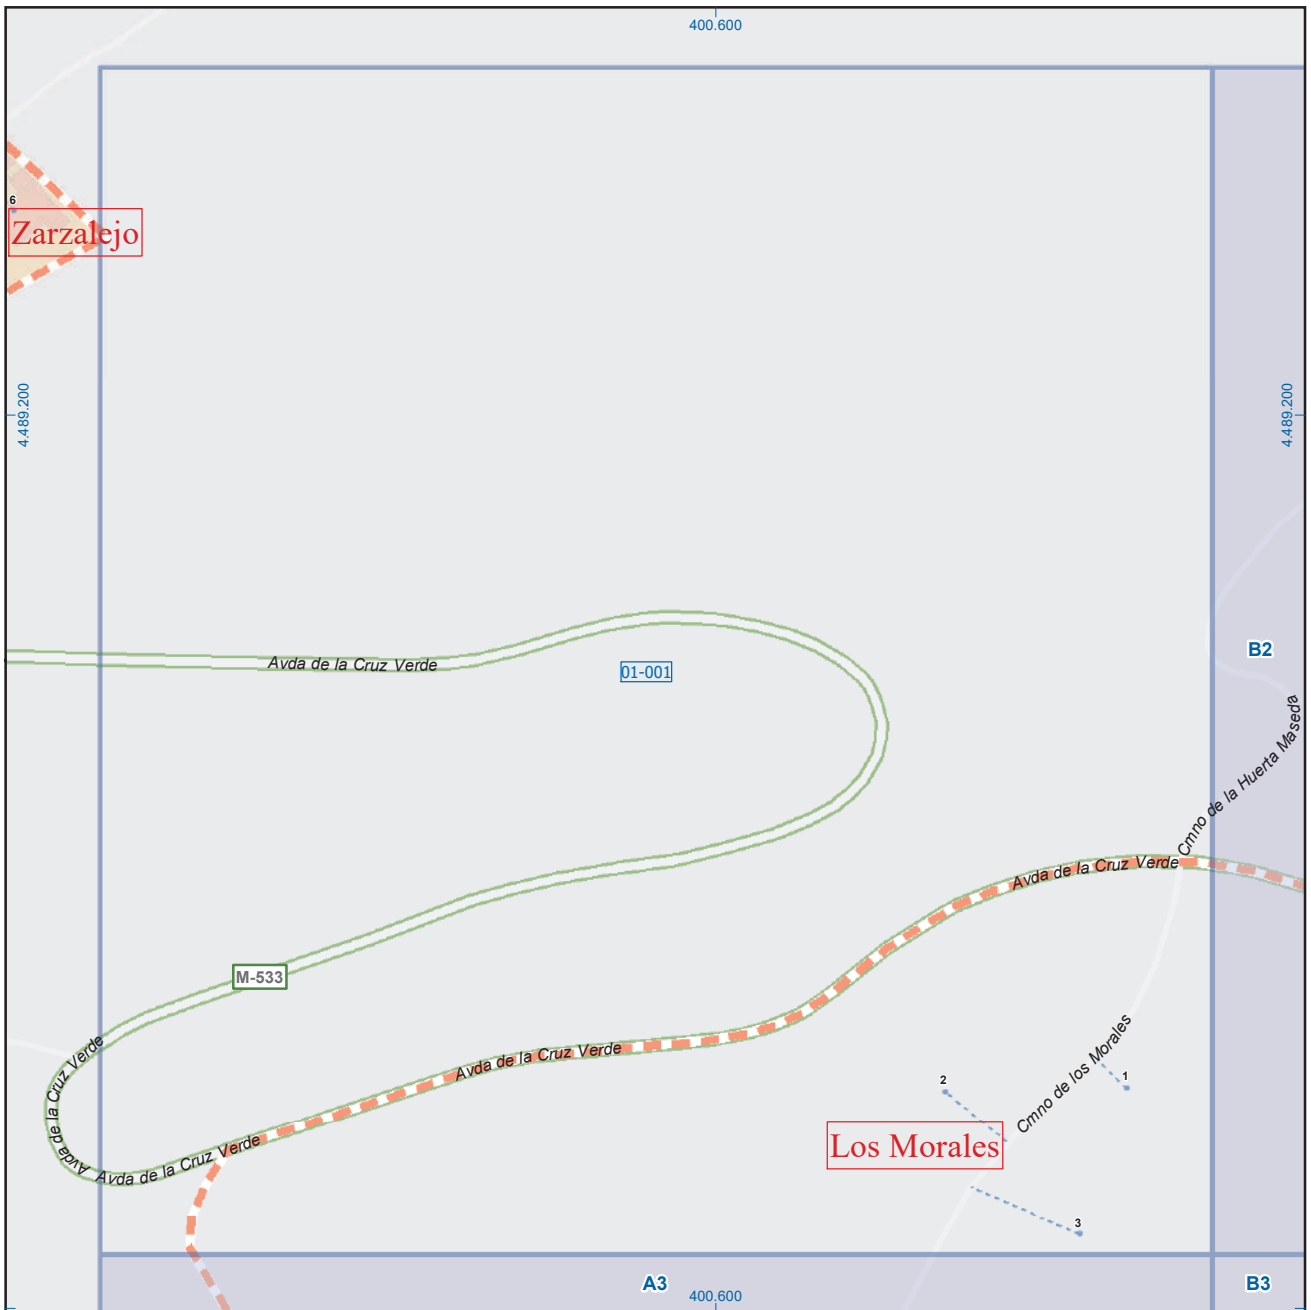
400.600

6
Zarzalejo

4.489.200

4.489.200

Avda de la Cruz Verde

01-001

B2

Cmno de la Huerta Maseda

Avda de la Cruz Verde

M-533

Avda de la Cruz Verde

Avda de la Cruz Verde

Avda de la Cruz Verde

Avda de la Cruz Verde

Cmno de los Morales

2

1

Los Morales

3

A3

400.600

B3